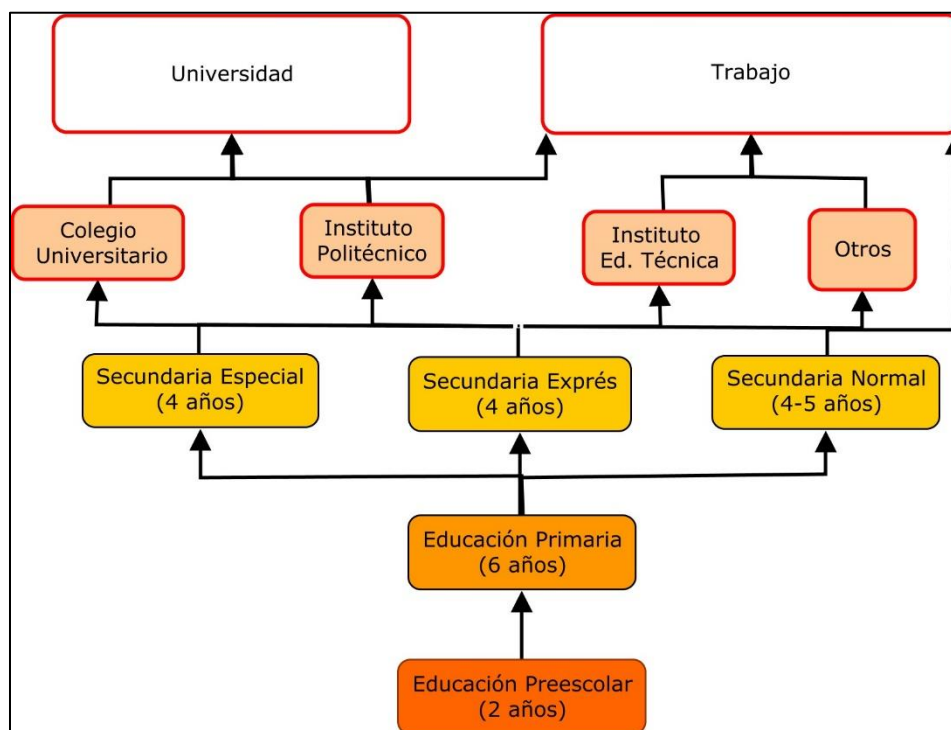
Universidad

Trabajo

Colegio Universitario

Instituto Politécnico

Instituto Ed. Técnica

Otros

Secundaria Especial (4 años)

Secundaria Exprés (4 años)

Secundaria Normal (4-5 años)

Educación Primaria (6 años)

Educación Preescolar (2 años)